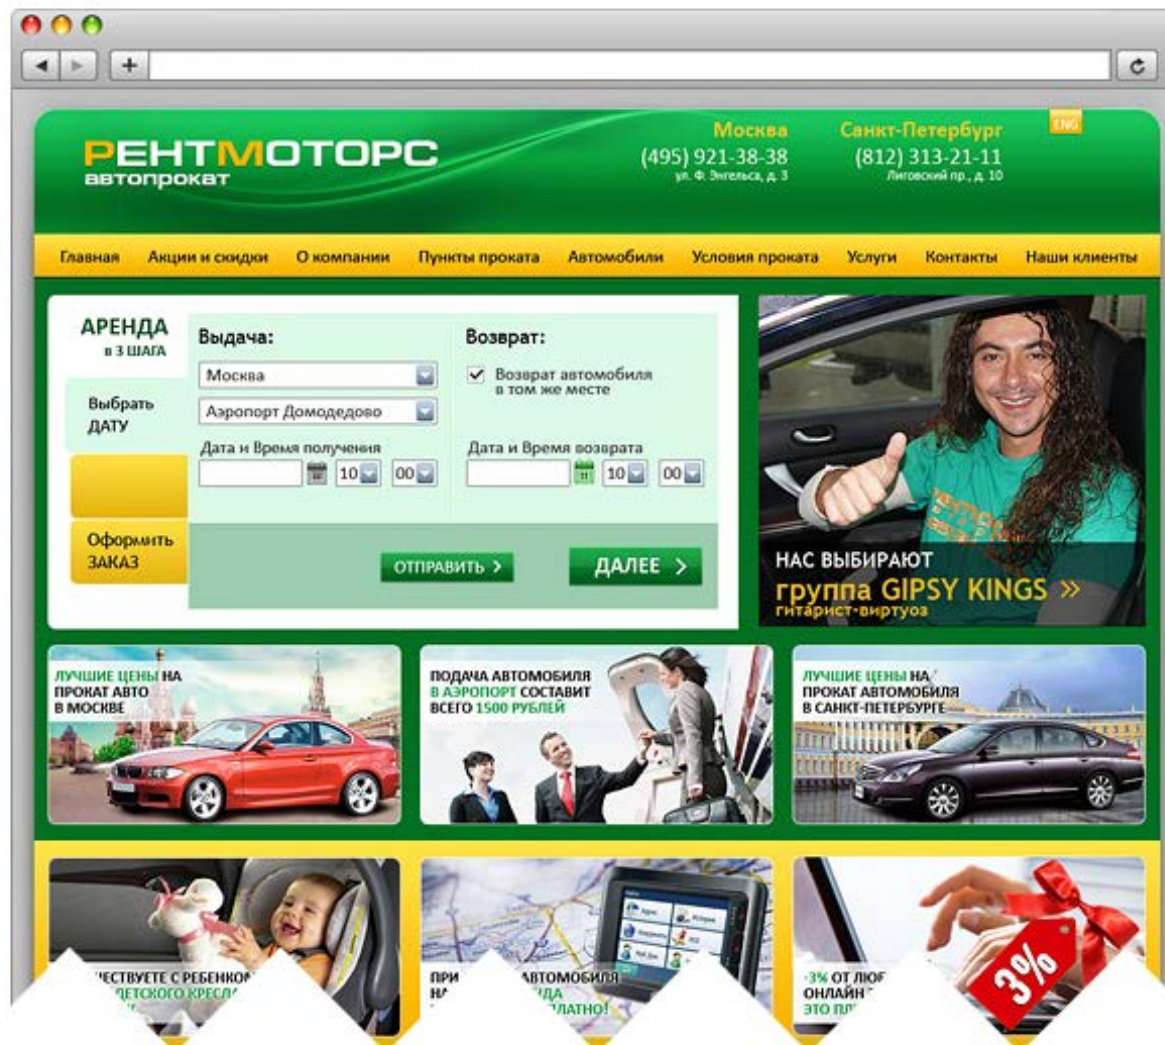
РЕНТМОТОРС
автопрокат

Москва
(495) 921-38-38
ул. Ф. Энгельса, д. 3

Санкт-Петербург
(812) 313-21-11
Лиговский пр., д. 10

ENG

Главная | Акции и скидки | О компании | Пункты проката | Автомобили | Условия проката | Услуги | Контакты | Наши клиенты

АРЕНДА
в 3 ШАГА

Выбрать ДАТУ

Оформить ЗАКАЗ

Выдача:
Москва
Аэропорт Домодедово
Дата и Время получения
10 00

Возврат:
Возврат автомобиля в том же месте
Дата и Время возврата
10 00

ОТПРАВИТЬ >
ДАЛЕЕ >

НАС ВЫБИРАЮТ
группа GIPSY KINGS »
гитарист-виртуоз

ЛУЧШИЕ ЦЕНЫ НА ПРОКАТ АВТО В МОСКВЕ

ПОДАЧА АВТОМОБИЛЯ В АЭРОПОРТ СОСТАВИТ ВСЕГО 1500 РУБЛЕЙ

ЛУЧШИЕ ЦЕНЫ НА ПРОКАТ АВТОМОБИЛЯ В САНКТ-ПЕТЕРБУРГЕ

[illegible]ЕСТВУЕТЕ С РЕБЕНКОМ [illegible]ДЕТСКОГО КРЕСЛ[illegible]

ПРИ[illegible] АВТОМОБИЛЯ НА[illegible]ДА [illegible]ПЛАТНО!

-3% ОТ ЛЮ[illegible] ОНЛАЙН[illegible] ЭТО ПР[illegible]

3%